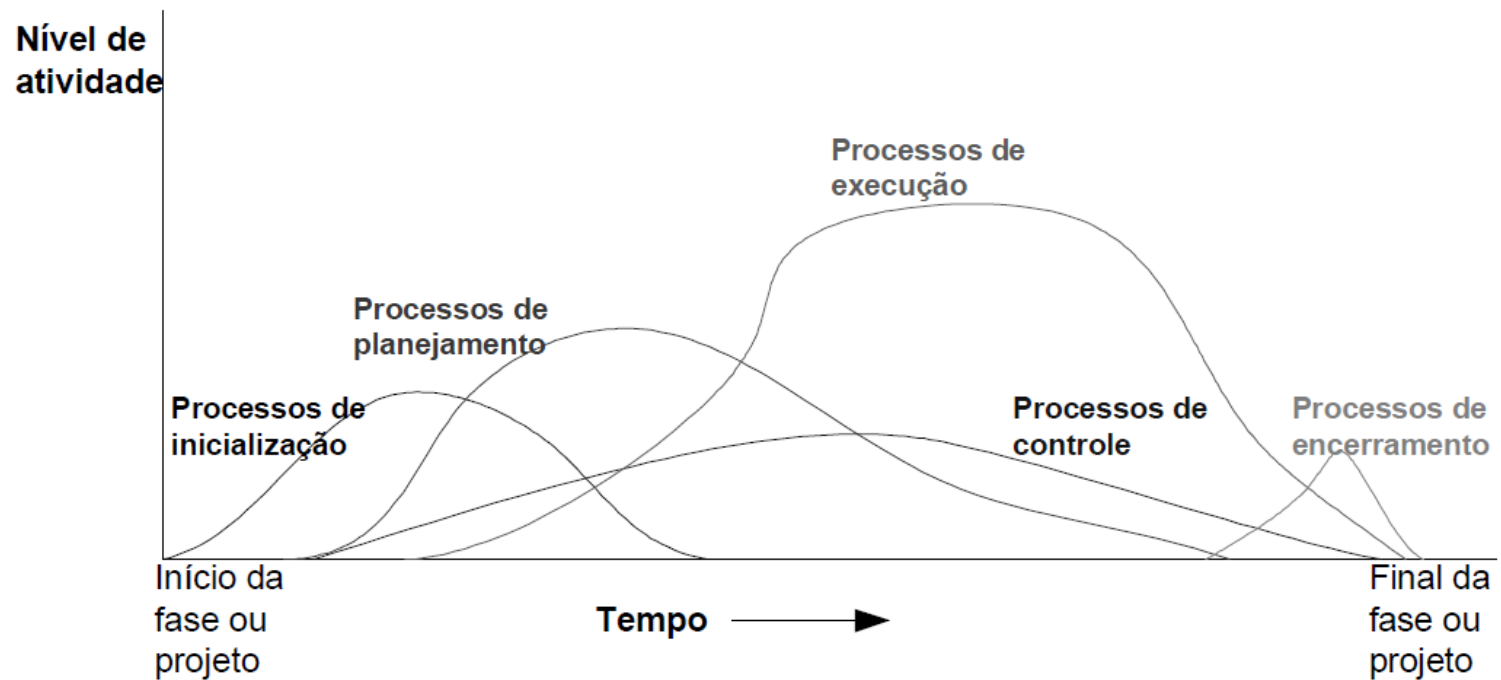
Nível de atividade

Processos de execução

Processos de planejamento

Processos de inicialização

Processos de controle

Processos de encerramento

Início da fase ou projeto

Tempo

Final da fase ou projeto